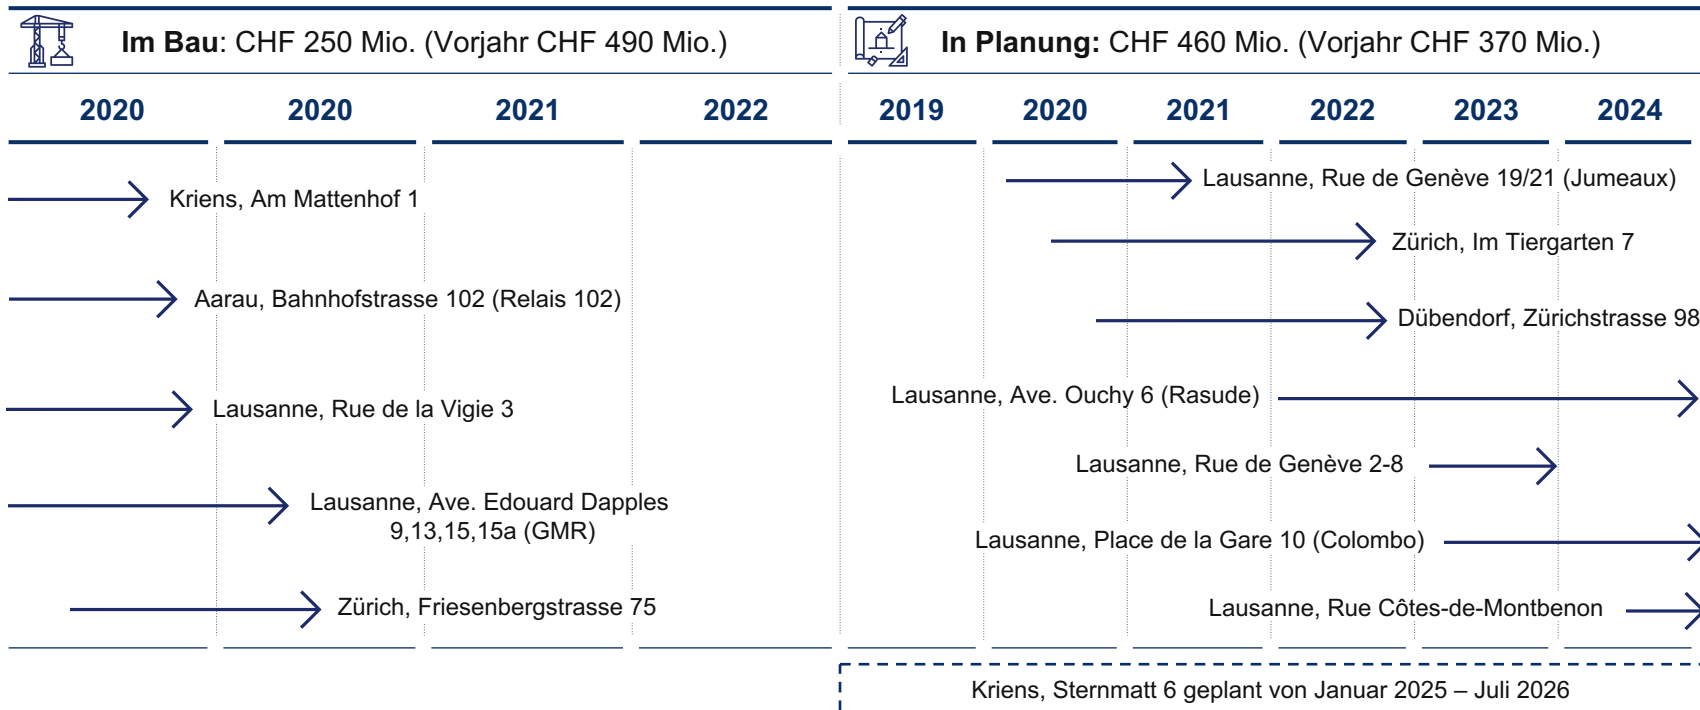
Im Bau: CHF 250 Mio. (Vorjahr CHF 490 Mio.)

In Planung: CHF 460 Mio. (Vorjahr CHF 370 Mio.)

2020 2020 2021 2022

2019 2020 2021 2022 2023 2024

Kriens, Am Mattenhof 1

Aarau, Bahnhofstrasse 102 (Relais 102)

Lausanne, Rue de la Vigie 3

Lausanne, Ave. Edouard Dapples 9,13,15,15a (GMR)

Zürich, Friesenbergstrasse 75

Lausanne, Rue de Genève 19/21 (Jumeaux)

Zürich, Im Tiergarten 7

Dübendorf, Zürichstrasse 98

Lausanne, Ave. Ouchy 6 (Rasude)

Lausanne, Rue de Genève 2-8

Lausanne, Place de la Gare 10 (Colombo)

Lausanne, Rue Côtes-de-Montbenon

Kriens, Sternmatt 6 geplant von Januar 2025 – Juli 2026